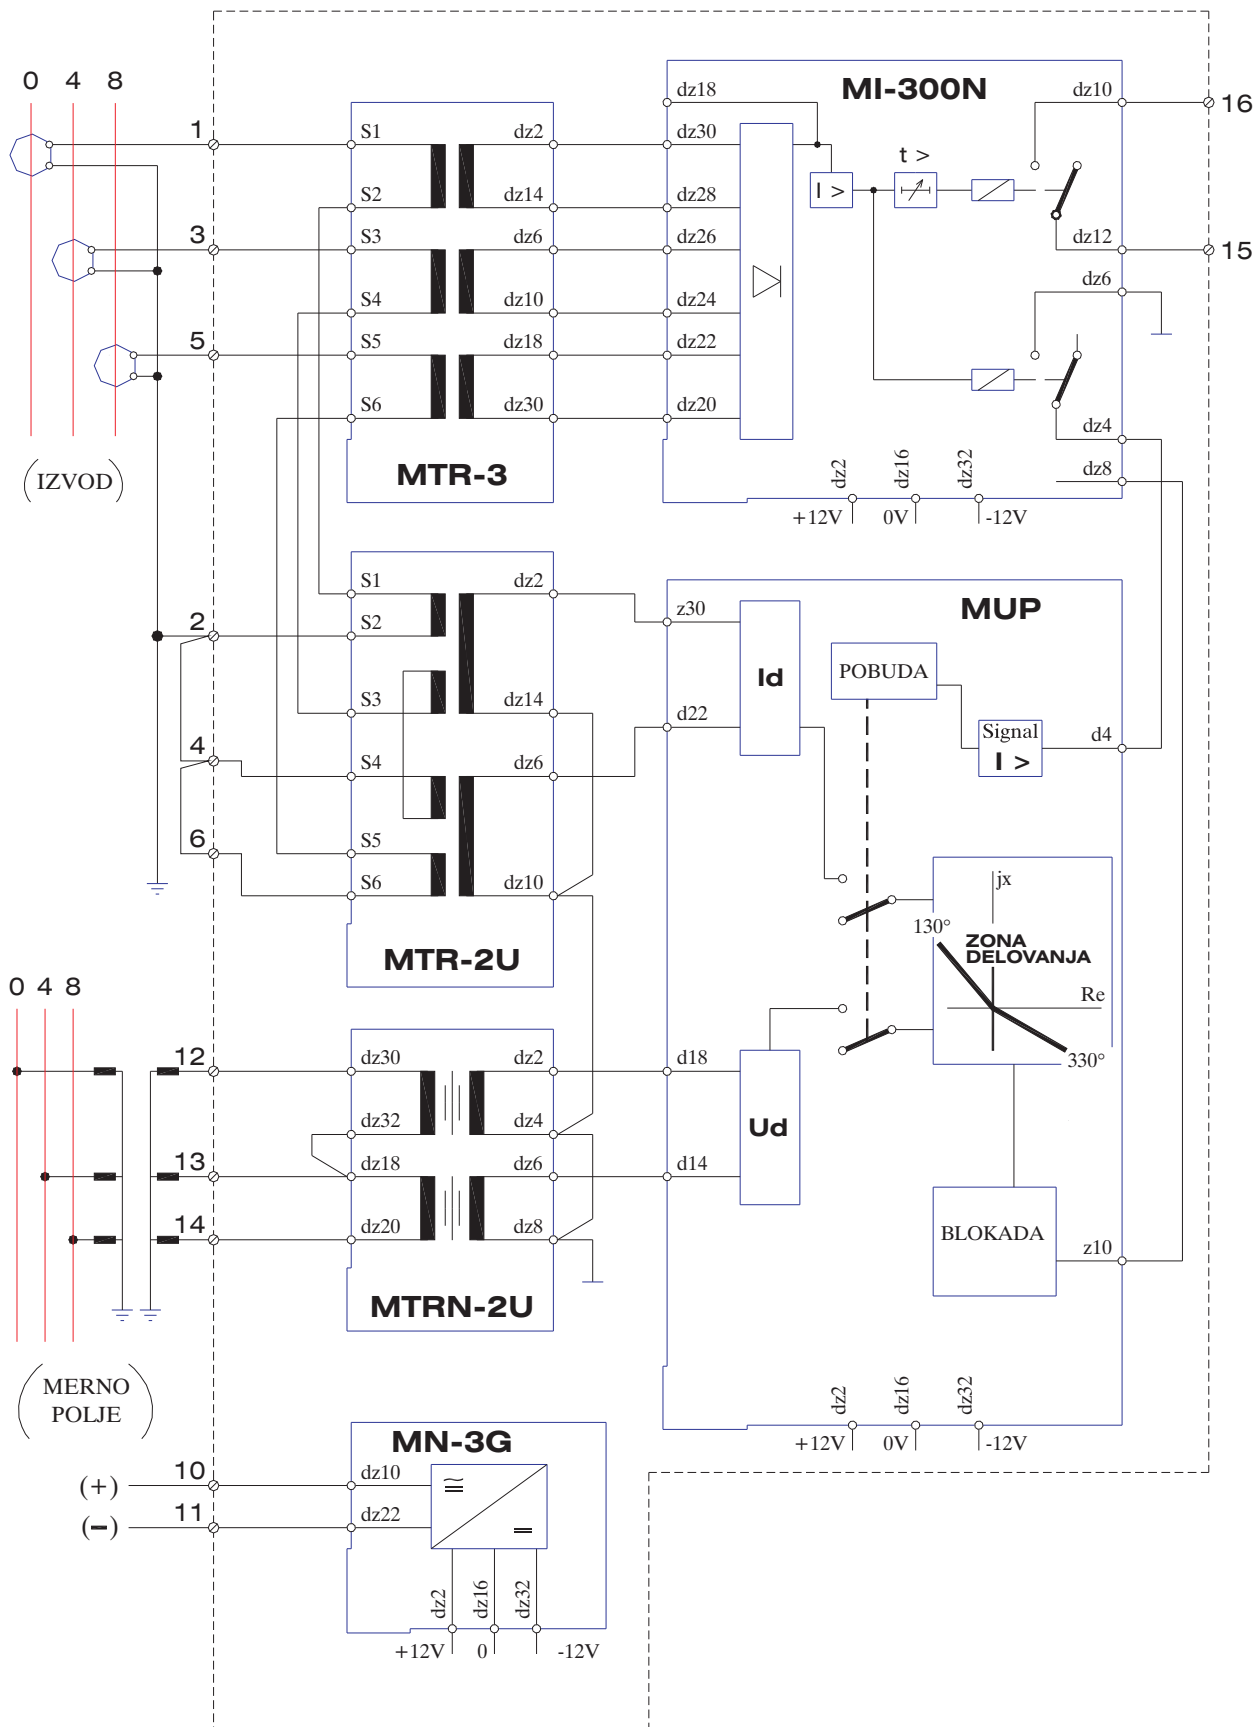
0 4 8

1
3
5

(IZVOD)

S1 dz2
S2 dz14
S3 dz6
S4 dz10
S5 dz18
S6 dz30

MTR-3

MI-300N
dz18
dz30
dz28
dz26
dz24
dz22
dz20
I >
t >
dz10
16
dz12
15
dz6
dz4
dz8
dz2 dz16 dz32
+12V 0V -12V

2
4
6

S1 dz2
S2
S3 dz14
S4 dz6
S5
S6 dz10

MTR-2U

MUP
z30
d22
Id
POBUDA
Signal
I >
d4
jx
130°
ZONA DELOVANJA
Re
330°
d18
d14
Ud
BLOKADA
z10
dz2 dz16 dz32
+12V 0V -12V

0 4 8

12
13
14

dz30 dz2
dz32 dz4
dz18 dz6
dz20 dz8

MTRN-2U

(MERNO POLJE)

MN-3G
10
11
(+)
(−)
dz10
dz22
≈
=
dz2 dz16 dz32
+12V 0 -12V